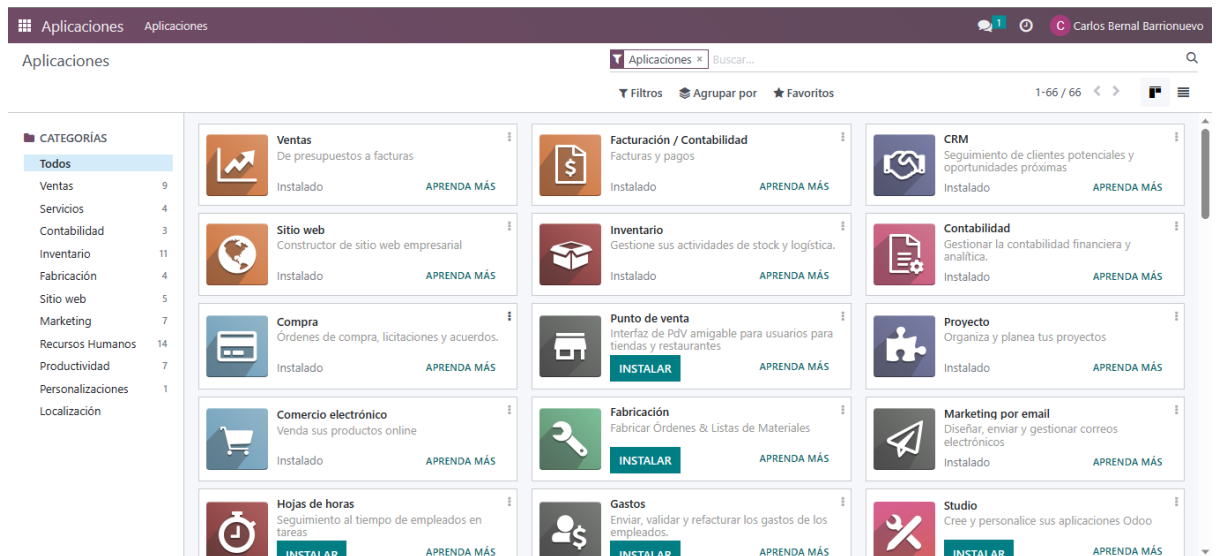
Aplicaciones Aplicaciones

1 C Carlos Bernal Barrionuevo

Aplicaciones

Aplicaciones × Buscar...

Filtros Agrupar por Favoritos 1-66 / 66

CATEGORÍAS
Todos
Ventas 9
Servicios 4
Contabilidad 3
Inventario 11
Fabricación 4
Sitio web 5
Marketing 7
Recursos Humanos 14
Productividad 7
Personalizaciones 1
Localización

Ventas
De presupuestos a facturas
Instalado APRENDA MÁS

Facturación / Contabilidad
Facturas y pagos
Instalado APRENDA MÁS

CRM
Seguimiento de clientes potenciales y oportunidades próximas
Instalado APRENDA MÁS

Sitio web
Constructor de sitio web empresarial
Instalado APRENDA MÁS

Inventario
Gestione sus actividades de stock y logística.
Instalado APRENDA MÁS

Contabilidad
Gestionar la contabilidad financiera y analítica.
Instalado APRENDA MÁS

Compra
Órdenes de compra, licitaciones y acuerdos.
Instalado APRENDA MÁS

Punto de venta
Interfaz de PdV amigable para usuarios para tiendas y restaurantes
INSTALAR APRENDA MÁS

Proyecto
Organiza y planea tus proyectos
Instalado APRENDA MÁS

Comercio electrónico
Venda sus productos online
Instalado APRENDA MÁS

Fabricación
Fabricar Órdenes & Listas de Materiales
INSTALAR APRENDA MÁS

Marketing por email
Diseñar, enviar y gestionar correos electrónicos
Instalado APRENDA MÁS

Hojas de horas
Seguimiento al tiempo de empleados en tareas
INSTALAR APRENDA MÁS

Gastos
Enviar, validar y refacturar los gastos de los empleados.
INSTALAR APRENDA MÁS

Studio
Cree y personalice sus aplicaciones Odoo
INSTALAR APRENDA MÁS